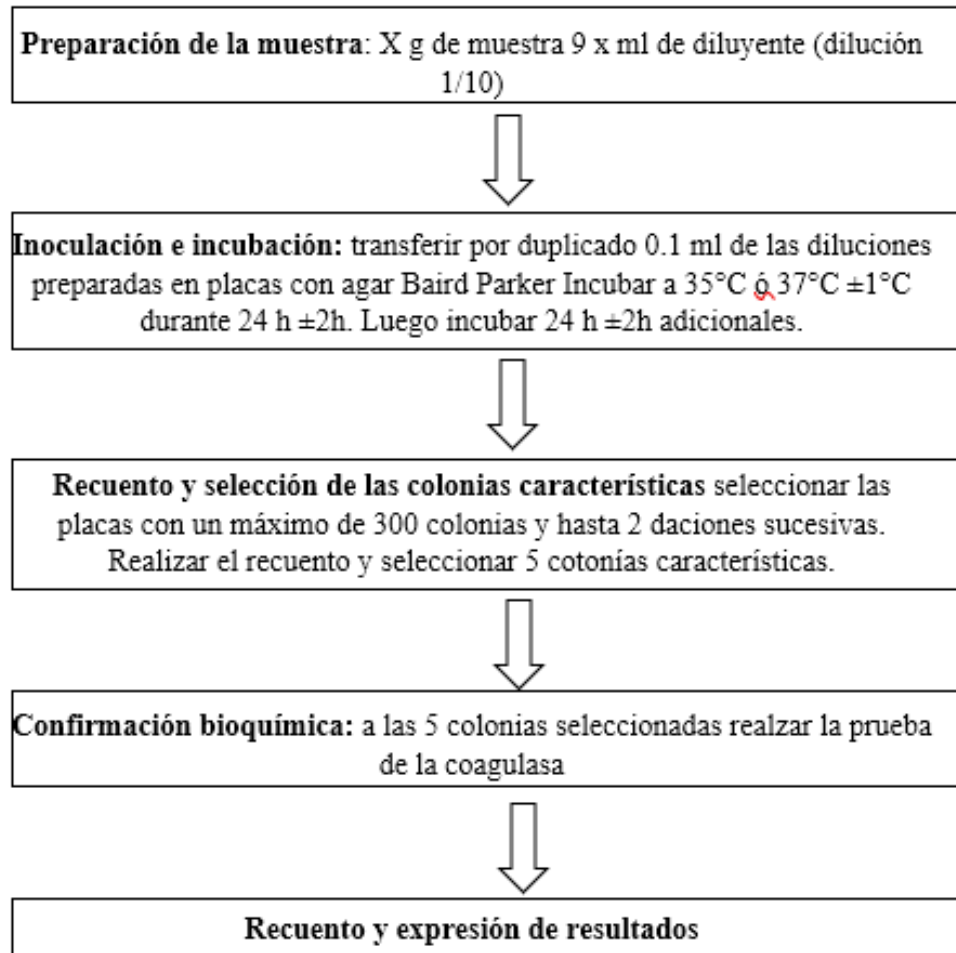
**Preparación de la muestra**: X g de muestra 9 x ml de diluyente (dilución 1/10)

**Inoculación e incubación:** transferir por duplicado 0.1 ml de las diluciones preparadas en placas con agar Baird Parker Incubar a 35°C ó 37°C ±1°C durante 24 h ±2h. Luego incubar 24 h ±2h adicionales.

**Recuento y selección de las colonias características** seleccionar las placas con un máximo de 300 colonias y hasta 2 daciones sucesivas. Realizar el recuento y seleccionar 5 cotonías características.

**Confirmación bioquímica:** a las 5 colonias seleccionadas realzar la prueba de la coagulasa

**Recuento y expresión de resultados**